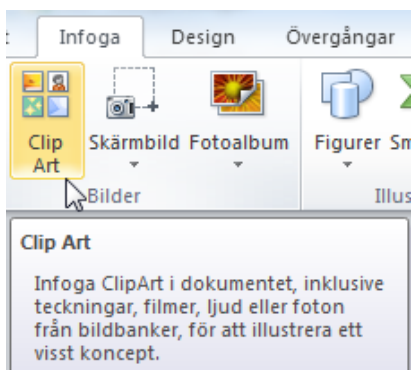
t Infoga Design Övergångar

Clip Art Skärmbild Fotoalbum Figurer Sm

Bilder Illus

Clip Art

Infoga ClipArt i dokumentet, inklusive teckningar, filmer, ljud eller foton från bildbanker, för att illustrera ett visst koncept.